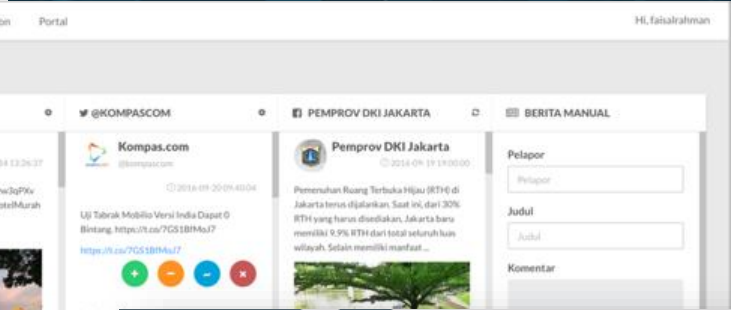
on Portal

Hi, faisalrahman

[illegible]

04 13:26:37

w3qPXv
otelMurah

@KOMPASCOM

Kompas.com

@kompascom

2016-09-20 09:40:04

Uji Tabrak Mobilio Versi India Dapat 0 Bintang. https://t.co/7GS1BfMoJ7

https://t.co/7GS1BfMoJ7

PEMPROV DKI JAKARTA

Pemprov DKI Jakarta

2016-09-19 19:00:00

Pemenuhan Ruang Terbuka Hijau (RTH) di Jakarta terus dijalankan. Saat ini, dari 30% RTH yang harus disediakan, Jakarta baru memiliki 9,9% RTH dari total seluruh luas wilayah. Selain memiliki manfaat ...

BERITA MANUAL

Pelapor

Pelapor

Judul

Judul

Komentar